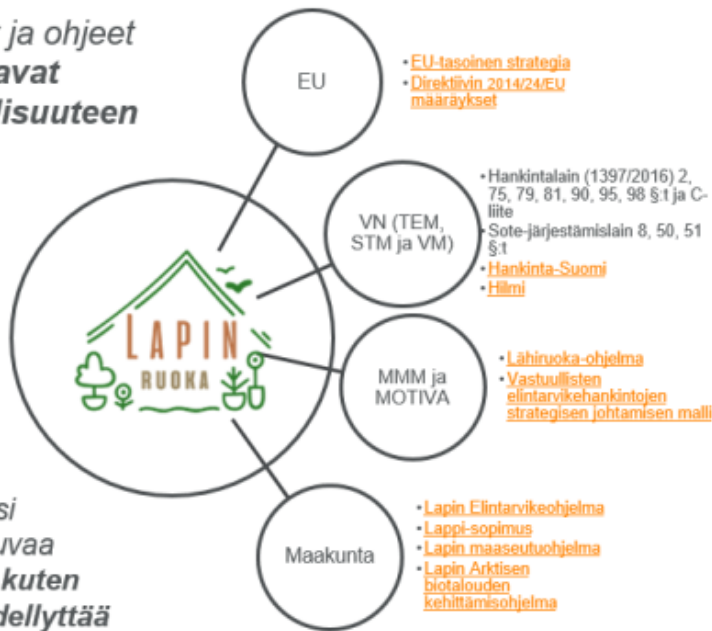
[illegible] ja ohjeet
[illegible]avat
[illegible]lisuuteen

EU

• EU-tasoinen strategia
• Direktiivin 2014/24/EU määräykset

VN (TEM, STM ja VM)

• Hankintalain (1397/2016) 2, 75, 79, 81, 90, 95, 98 §:t ja C-liite
• Sote-järjestämislain 8, 50, 51 §:t
• Hankinta-Suomi
• Hilmi

LAPIN RUOKA

MMM ja MOTIVA

• Lähiruoka-ohjelma
• Vastuullisten elintarvikehankintojen strategisen johtamisen malli

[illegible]si
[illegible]uvaa
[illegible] kuten
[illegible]dellyttää

Maakunta

• Lapin Elintarvikeohjelma
• Lappi-sopimus
• Lapin maaseutuohjelma
• Lapin Arktisen biotalouden kehittämisohjelma